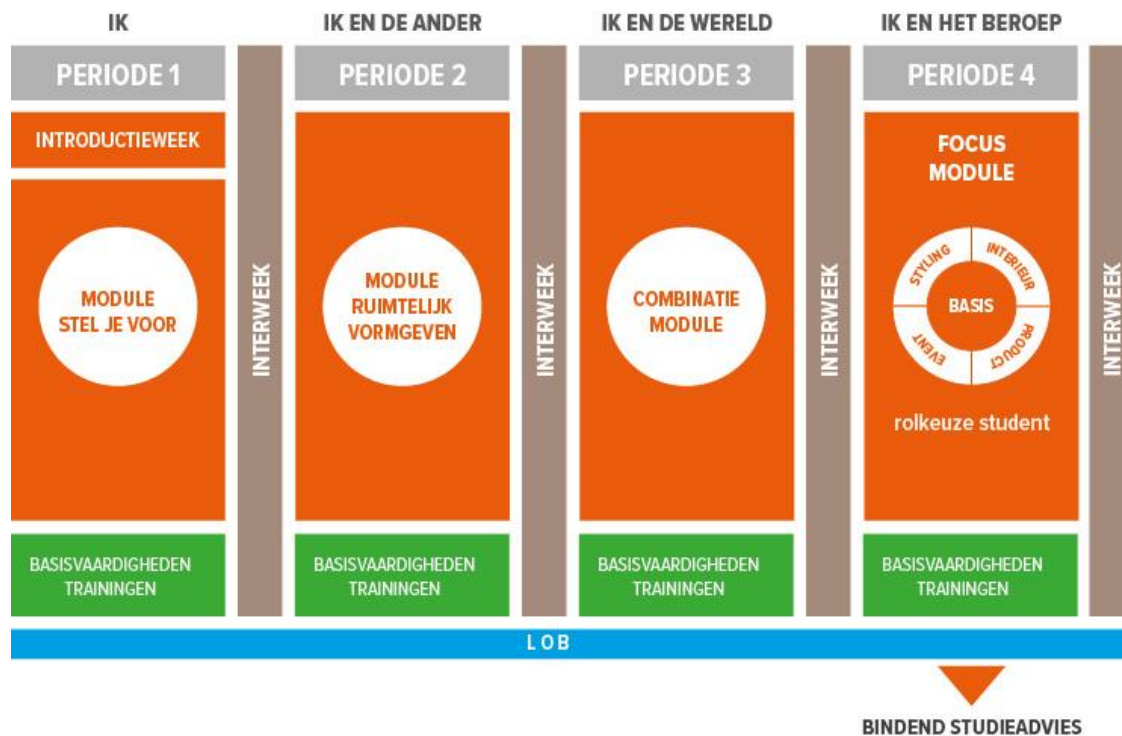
IK

PERIODE 1

INTRODUCTIEWEEK

MODULE STEL JE VOOR

BASISVAARDIGHEDEN TRAININGEN

INTERWEEK

IK EN DE ANDER

PERIODE 2

MODULE RUIMTELIJK VORMGEVEN

BASISVAARDIGHEDEN TRAININGEN

INTERWEEK

IK EN DE WERELD

PERIODE 3

COMBINATIE MODULE

BASISVAARDIGHEDEN TRAININGEN

INTERWEEK

IK EN HET BEROEP

PERIODE 4

FOCUS MODULE

STYLING

INTERIEUR

BASIS

EVENT

PRODUCT

rolkeuze student

BASISVAARDIGHEDEN TRAININGEN

INTERWEEK

LOB

BINDEND STUDIEADVIES